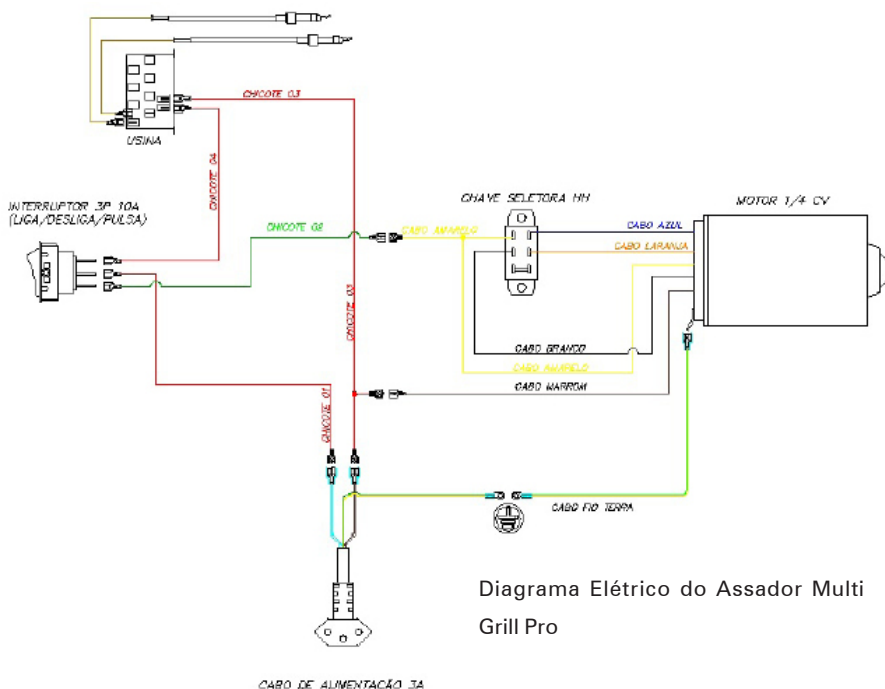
USINA

CHICOTE 03

CHICOTE 04

INTERRUPTOR 3P 10A (LIGA/DESLIGA/PULSA)

CHICOTE 02

CABO AMARELO

CHAVE SELETORA HH

MOTOR 1/4 CV

CABO AZUL

CABO LARANJA

CHICOTE 03

CABO BRANCO

CABO AMARELO

CABO MARROM

CHICOTE 01

CABO FIO TERRA

Diagrama Elétrico do Assador Multi Grill Pro

CABO DE ALIMENTAÇÃO 3A